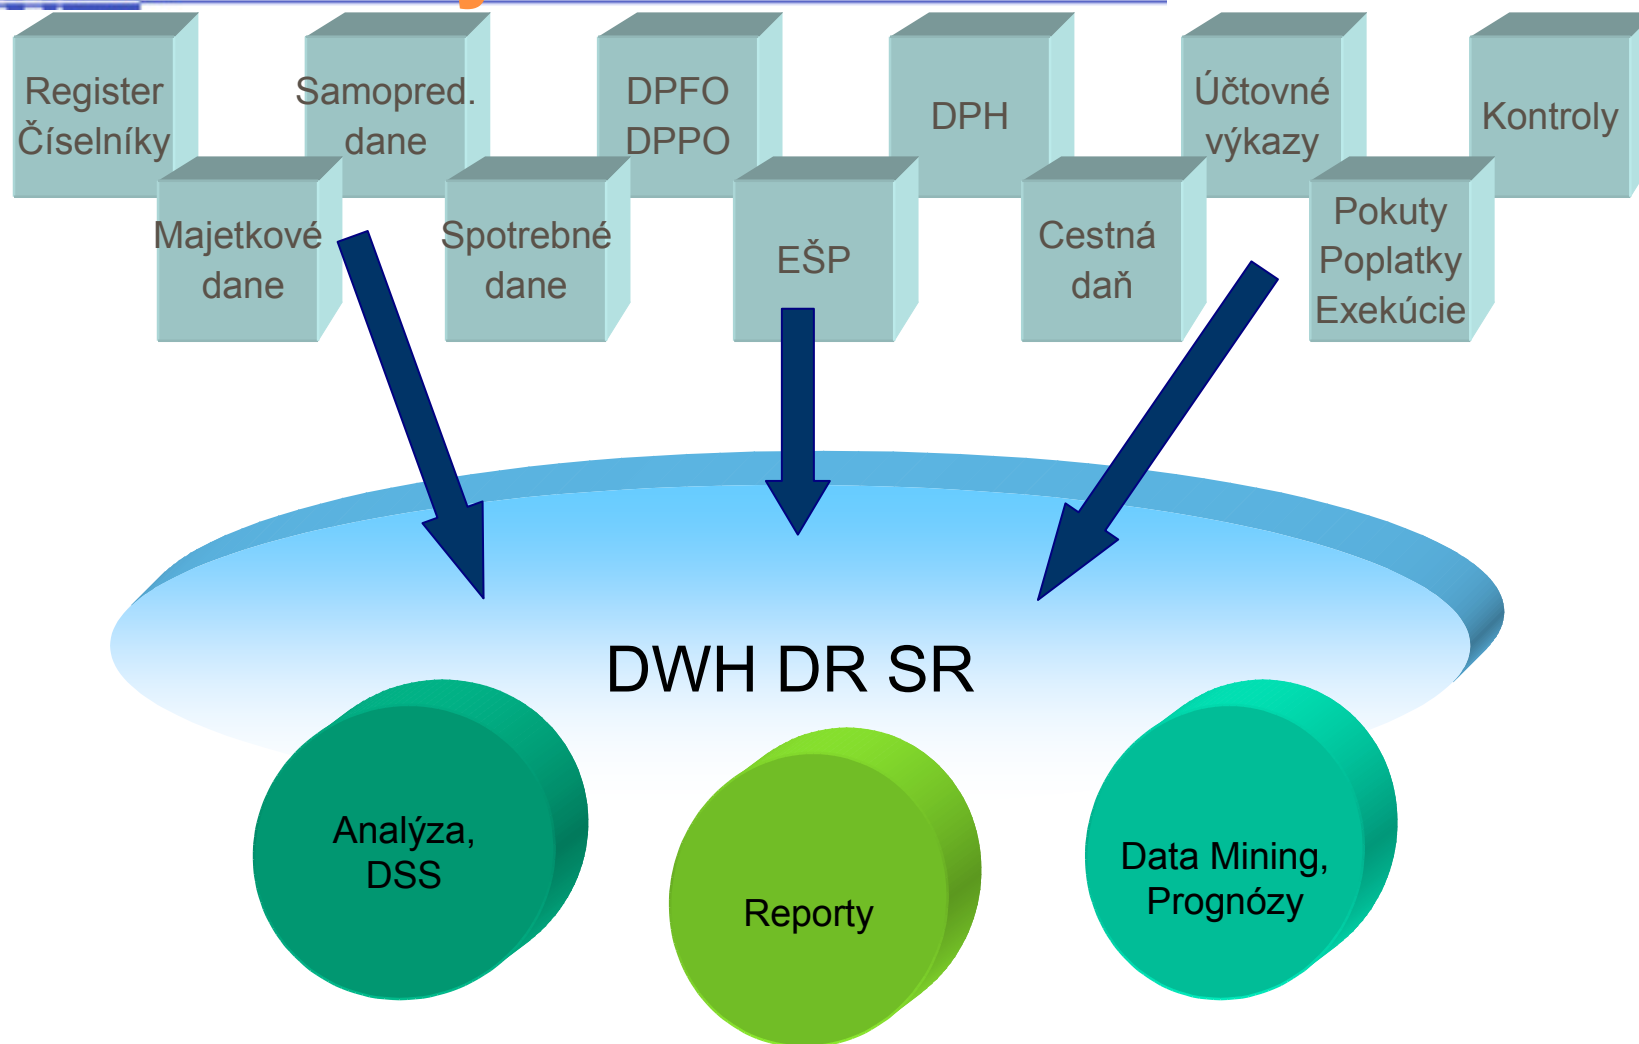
Register Číselníky

Samopred. dane

DPFO DPPO

DPH

Účtovné výkazy

Kontroly

Majetkové dane

Spotrebné dane

EŠP

Cestná daň

Pokuty Poplatky Exekúcie

DWH DR SR

Analýza, DSS

Reporty

Data Mining, Prognózy